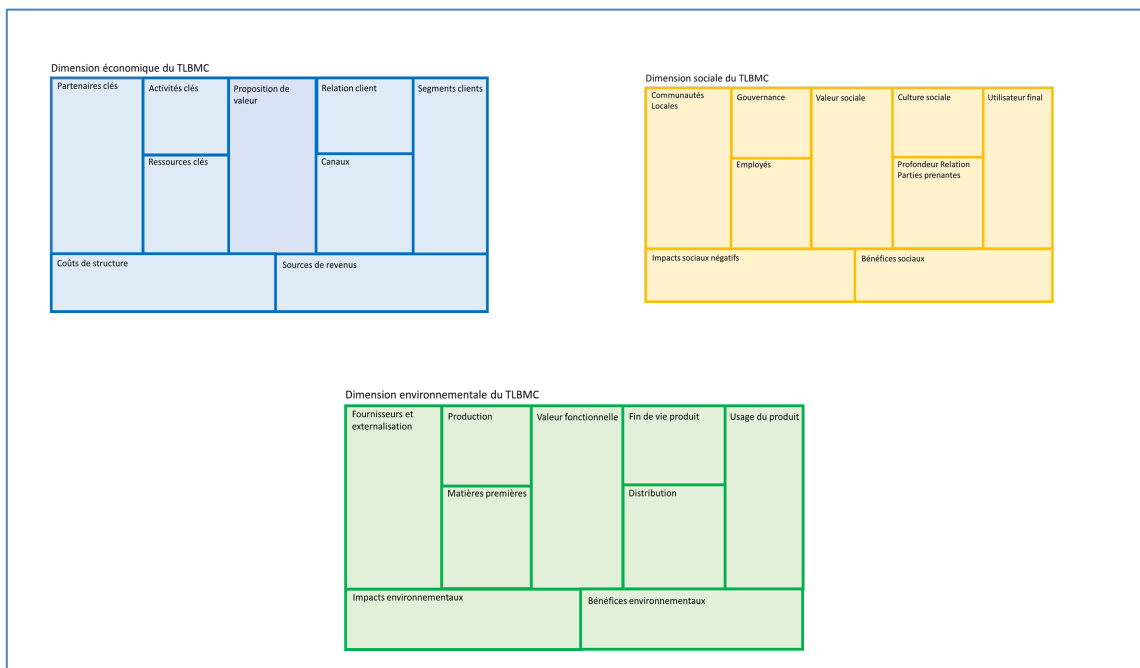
Dimension économique du TLBMC

Partenaires clés

Activités clés

Ressources clés

Proposition de valeur

Relation client

Canaux

Segments clients

Coûts de structure

Sources de revenus

Dimension sociale du TLBMC

Communautés Locales

Gouvernance

Employés

Valeur sociale

Culture sociale

Profondeur Relation Parties prenantes

Utilisateur final

Impacts sociaux négatifs

Bénéfices sociaux

Dimension environnementale du TLBMC

Fournisseurs et externalisation

Production

Matières premières

Valeur fonctionnelle

Fin de vie produit

Distribution

Usage du produit

Impacts environnementaux

Bénéfices environnementaux